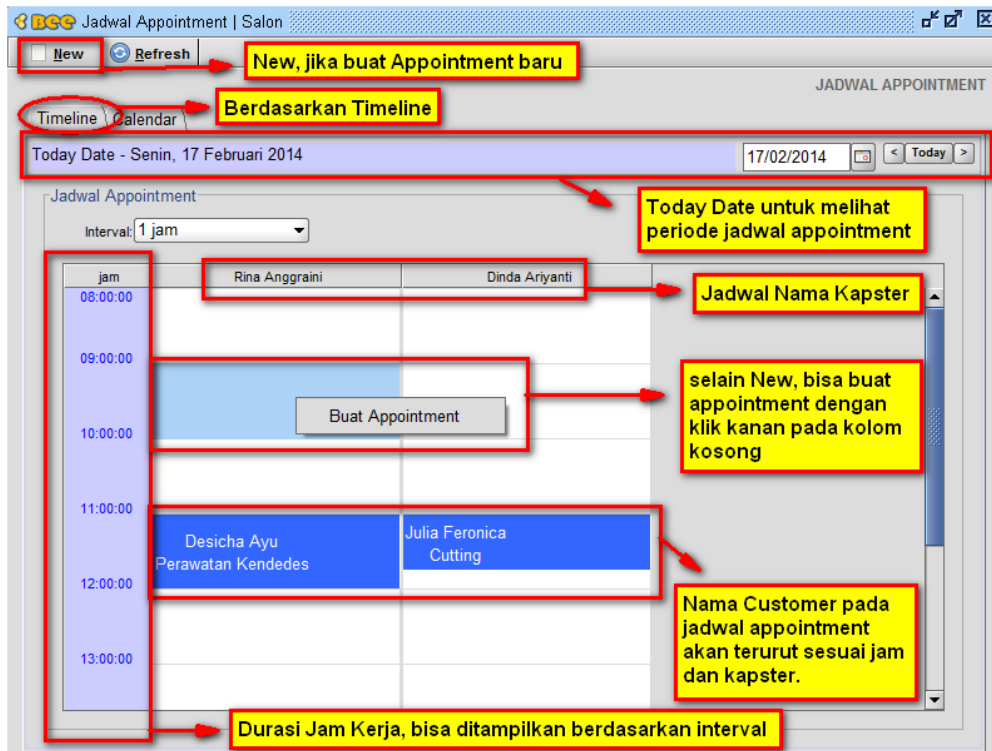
BEE Jadwal Appointment | Salon

New  Refresh

New, jika buat Appointment baru

JADWAL APPOINTMENT

Timeline  Calendar

Berdasarkan Timeline

Today Date - Senin, 17 Februari 2014

17/02/2014  <  Today  >

Today Date untuk melihat periode jadwal appointment

Jadwal Appointment

Interval: 1 jam

| jam | Rina Anggraini | Dinda Ariyanti |
|---|---|---|
| 08:00:00 | | |
| 09:00:00 | | |
| 10:00:00 | | |
| 11:00:00 | Desicha Ayu Perawatan Kendedes | Julia Feronica Cutting |
| 12:00:00 | | |
| 13:00:00 | | |

Jadwal Nama Kapster

Buat Appointment

selain New, bisa buat appointment dengan klik kanan pada kolom kosong

Nama Customer pada jadwal appointment akan terurut sesuai jam dan kapster.

Durasi Jam Kerja, bisa ditampilkan berdasarkan interval